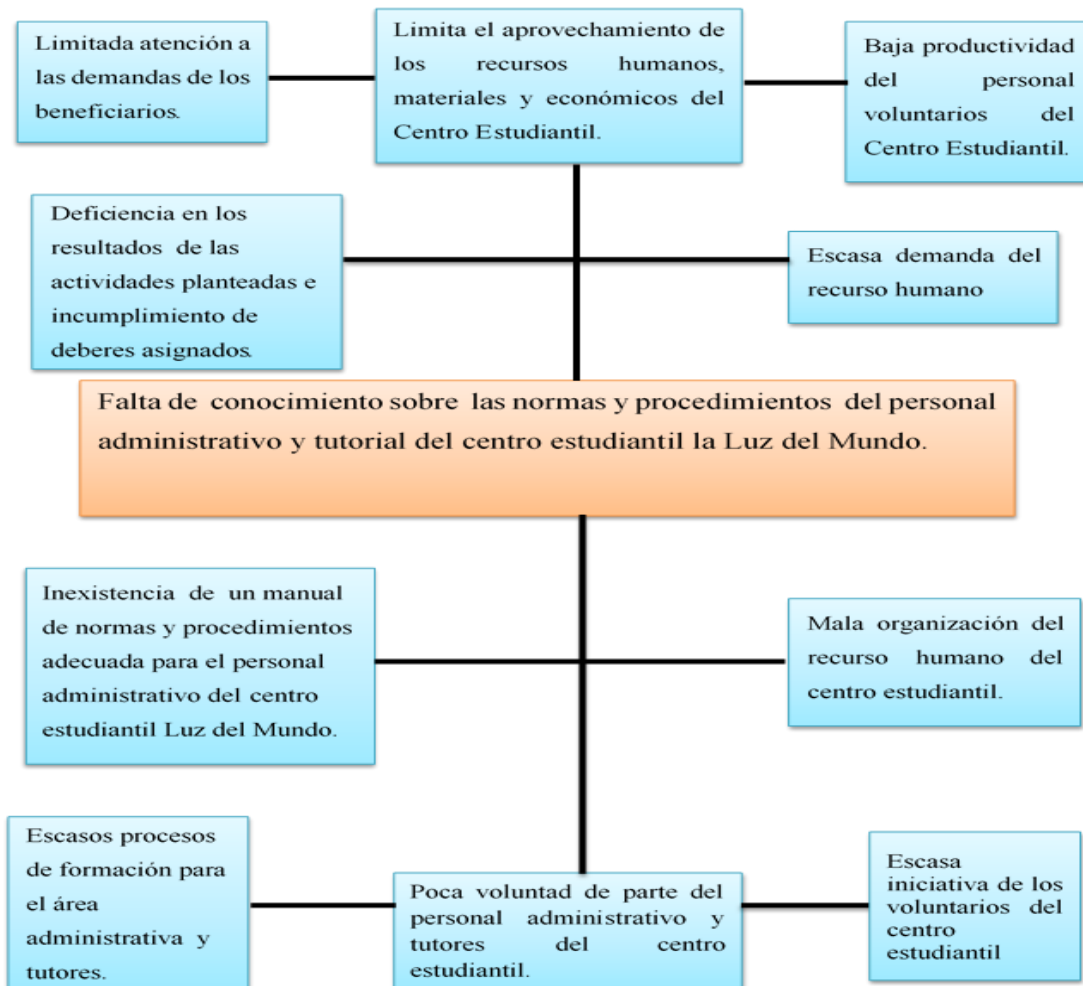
Limitada atención a las demandas de los beneficiarios.

Limita el aprovechamiento de los recursos humanos, materiales y económicos del Centro Estudiantil.

Baja productividad del personal voluntarios del Centro Estudiantil.

Deficiencia en los resultados de las actividades planteadas e incumplimiento de deberes asignados.

Escasa demanda del recurso humano

Falta de conocimiento sobre las normas y procedimientos del personal administrativo y tutorial del centro estudiantil la Luz del Mundo.

Inexistencia de un manual de normas y procedimientos adecuada para el personal administrativo del centro estudiantil Luz del Mundo.

Mala organización del recurso humano del centro estudiantil.

Escasos procesos de formación para el área administrativa y tutores.

Poca voluntad de parte del personal administrativo y tutores del centro estudiantil.

Escasa iniciativa de los voluntarios del centro estudiantil